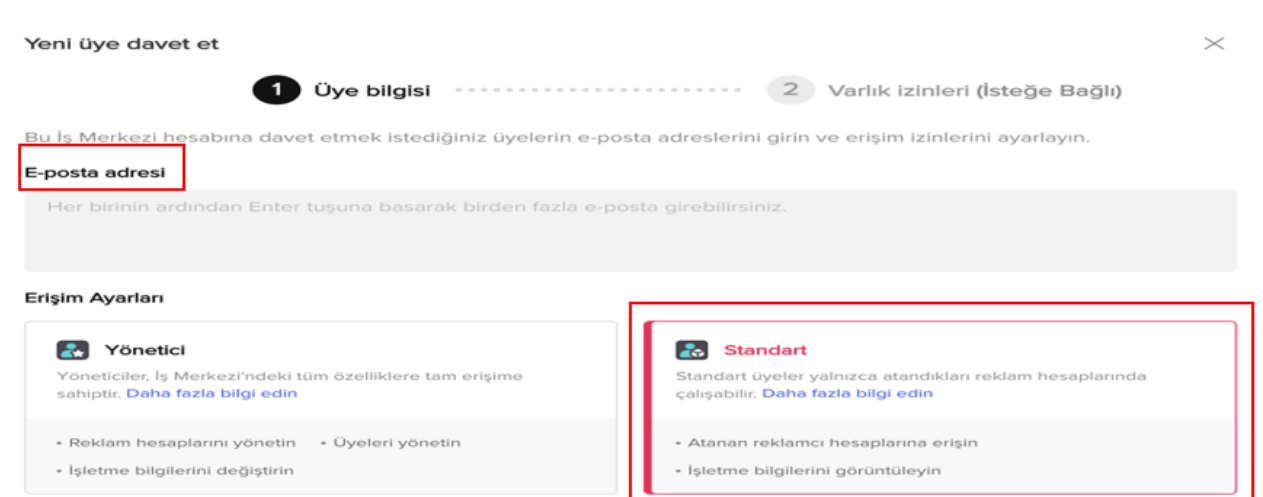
Yeni üye davet et

1 Üye bilgisi

2 Varlık izinleri (İsteğe Bağlı)

Bu İş Merkezi hesabına davet etmek istediğiniz üyelerin e-posta adreslerini girin ve erişim izinlerini ayarlayın.

E-posta adresi

Her birinin ardından Enter tuşuna basarak birden fazla e-posta girebilirsiniz.

Erişim Ayarları

Yönetici

Yöneticiler, İş Merkezi'ndeki tüm özelliklere tam erişime sahiptir. Daha fazla bilgi edin

• Reklam hesaplarını yönetin • Üyeleri yönetin
• İşletme bilgilerini değiştirin

Standart

Standart üyeler yalnızca atandıkları reklam hesaplarında çalışabilir. Daha fazla bilgi edin

• Atanan reklamcı hesaplarına erişin
• İşletme bilgilerini görüntüleyin